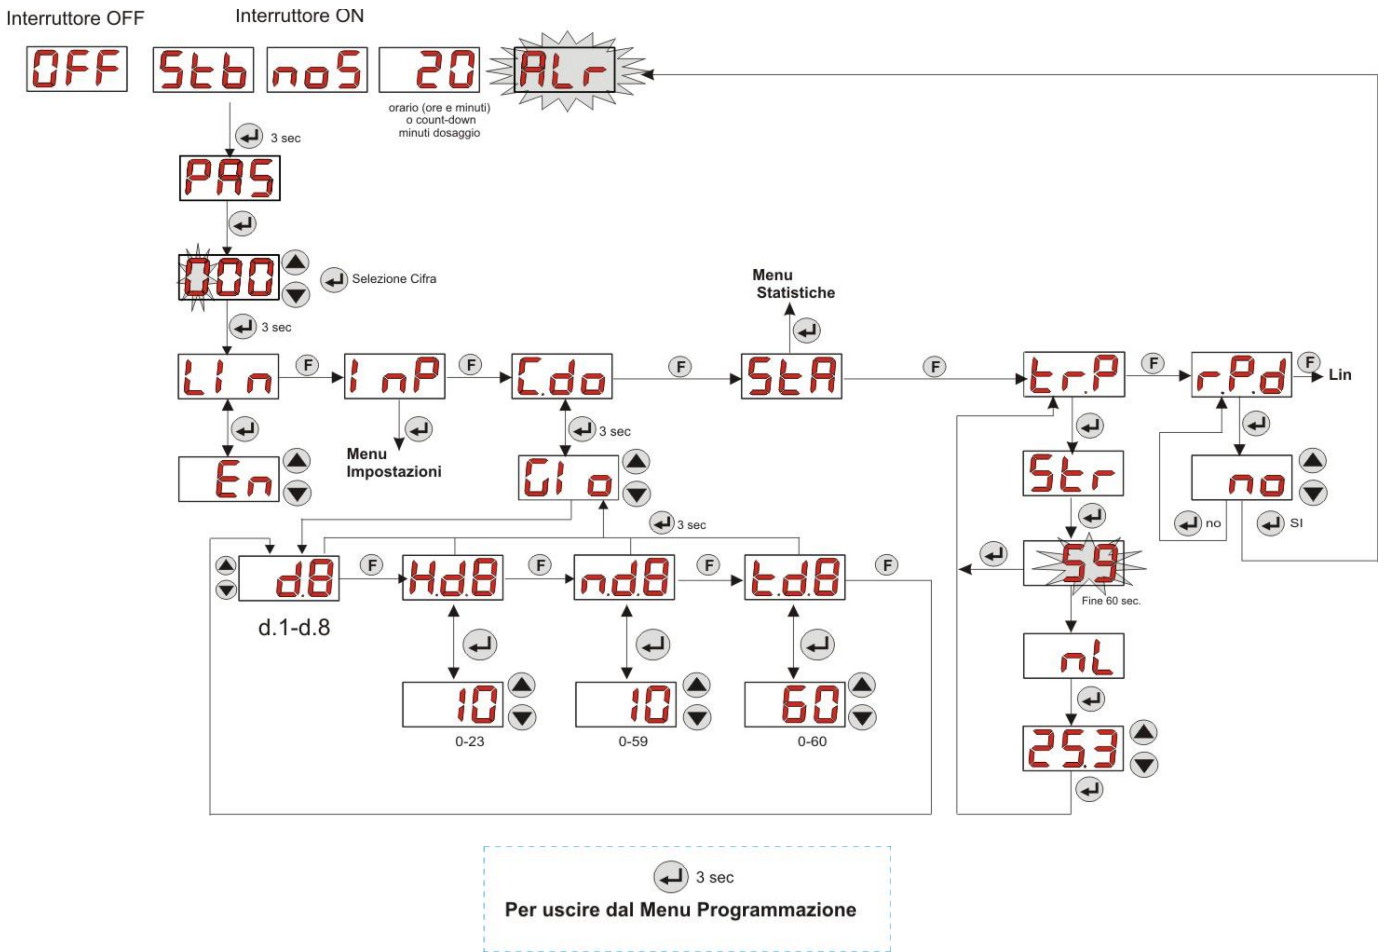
Interruttore OFF

Interruttore ON

OFF

Stb

noS

20

ALr

orario (ore e minuti) o count-down minuti dosaggio

3 sec

PAS

000

Selezione Cifra

3 sec

Menu Statistiche

LIn F InP F C.do F StA F trP F r.P.d F Lin

En

Menu Impostazioni

3 sec

GIo

3 sec

d8 F Hd8 F nd8 F td8 F

d.1-d.8

10

0-23

10

0-59

60

0-60

Str

59

Fine 60 sec.

nL

253

no

no

SI

3 sec

Per uscire dal Menu Programmazione